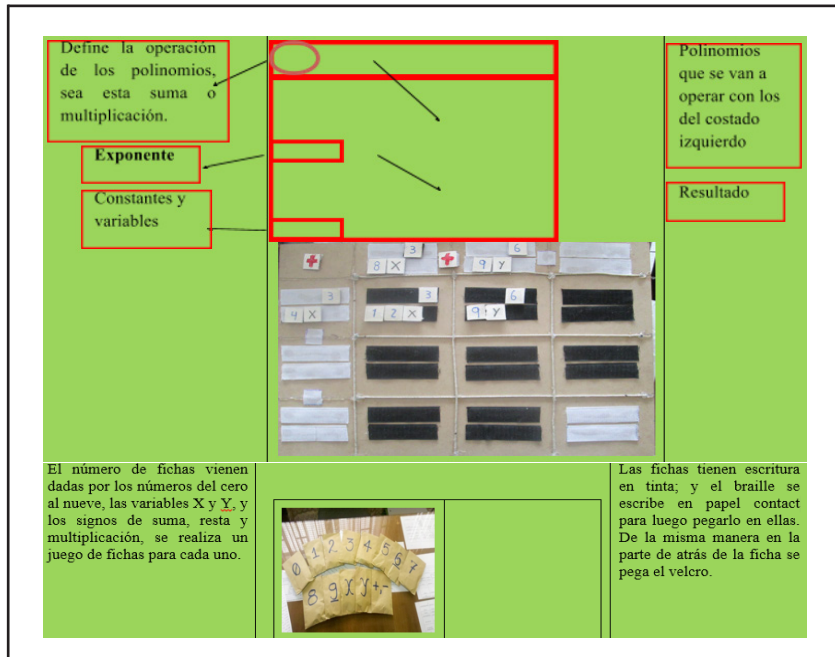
Define la operación de los polinomios, sea esta suma o multiplicación.

Exponente

Constantes y variables

Polinomios que se van a operar con los del costado izquierdo

Resultado

3 6
8 X 9 Y
3 3 6
4 X 1 2 X 9 Y

El número de fichas vienen dadas por los números del cero al nueve, las variables X y Y, y los signos de suma, resta y multiplicación, se realiza un juego de fichas para cada uno.

0 1 2 3 4 5 6 7
8 9 X Y + -

Las fichas tienen escritura en tinta; y el braille se escribe en papel contact para luego pegarlo en ellas. De la misma manera en la parte de atrás de la ficha se pega el velcro.